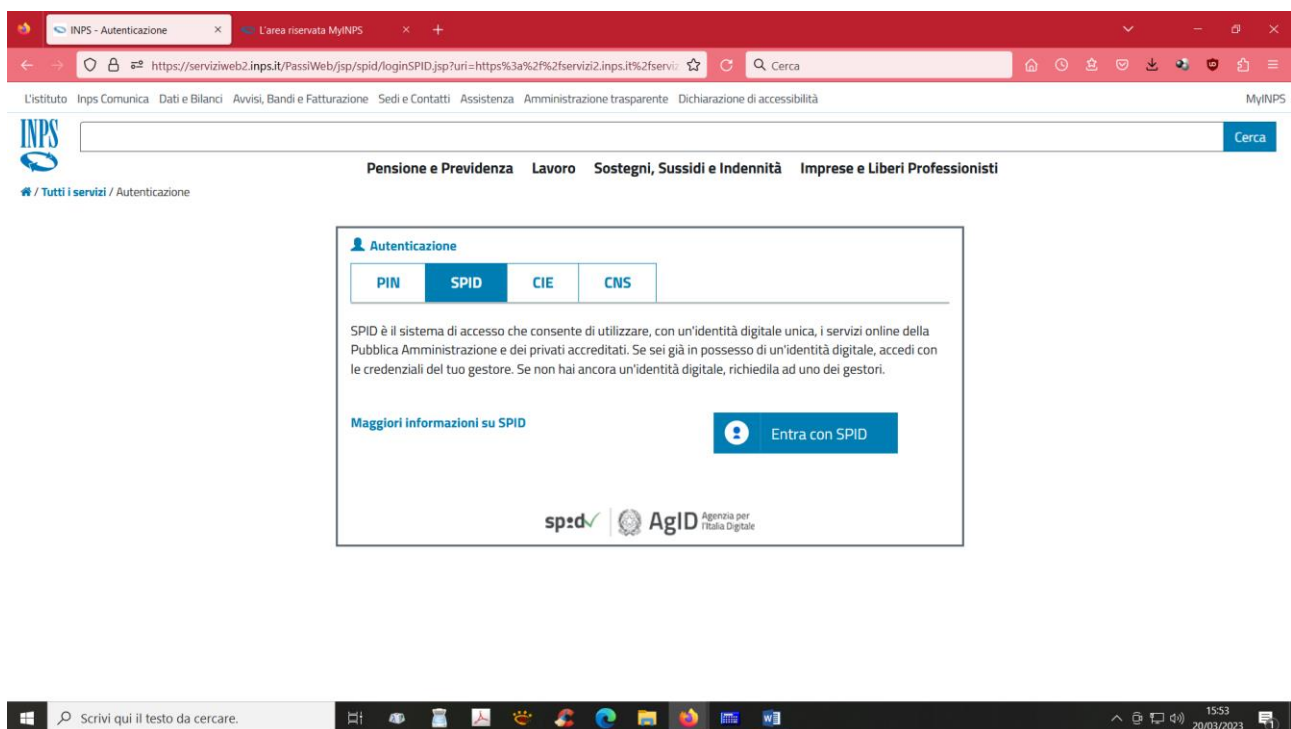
INPS - Autenticazione ×
L'area riservata MyINPS ×
+

https://serviziweb2.inps.it/PassiWeb/jsp/spid/loginSPID.jsp?uri=https%3a%2f%2fservizi2.inps.it%2fservizi
Cerca

L'istituto Inps Comunica Dati e Bilanci Avvisi, Bandi e Fatturazione Sedi e Contatti Assistenza Amministrazione trasparente Dichiarazione di accessibilità MyINPS

INPS

Cerca

Pensione e Previdenza Lavoro Sostegni, Sussidi e Indennità Imprese e Liberi Professionisti

/ Tutti i servizi / Autenticazione

Autenticazione

PIN SPID CIE CNS

SPID è il sistema di accesso che consente di utilizzare, con un'identità digitale unica, i servizi online della Pubblica Amministrazione e dei privati accreditati. Se sei già in possesso di un'identità digitale, accedi con le credenziali del tuo gestore. Se non hai ancora un'identità digitale, richiedila ad uno dei gestori.

Maggiori informazioni su SPID

Entra con SPID

spid AgID Agenzia per l'Italia Digitale

Scrivi qui il testo da cercare.

15:53
20/03/2023